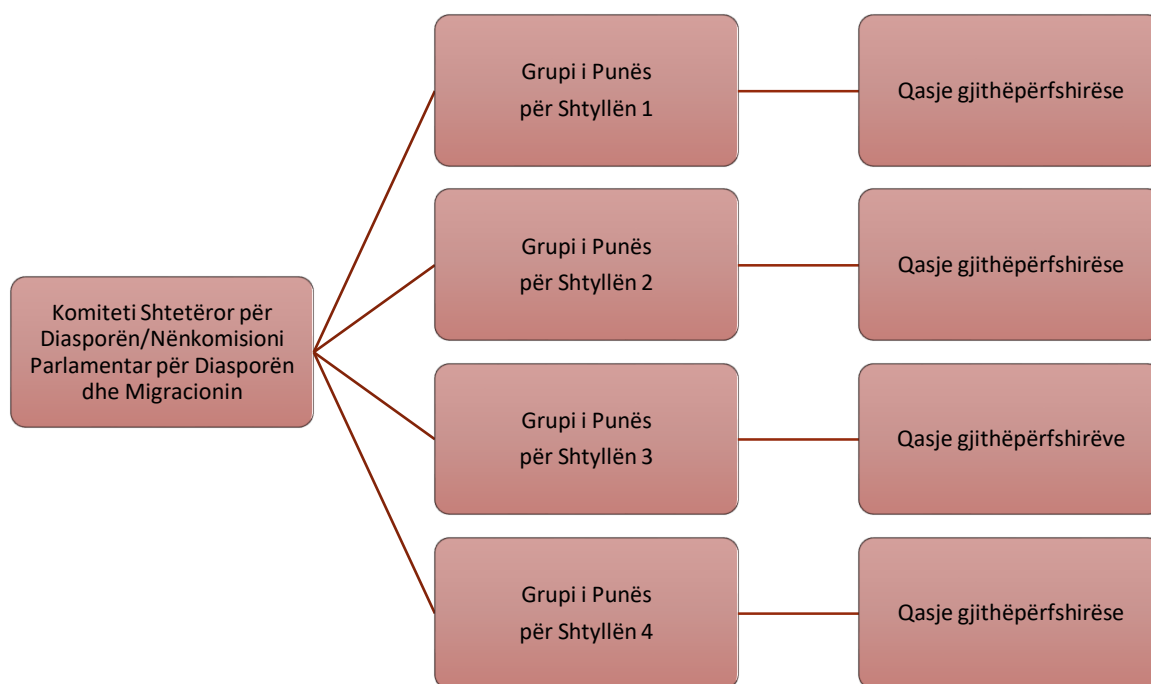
Komiteti Shtetëror për Diasporën/Nënkomisioni Parlamentar për Diasporën dhe Migracionin

Grupi i Punës për Shtyllën 1

Qasje gjithëpërfshirëse

Grupi i Punës për Shtyllën 2

Qasje gjithëpërfshirëse

Grupi i Punës për Shtyllën 3

Qasje gjithëpërfshirëve

Grupi i Punës për Shtyllën 4

Qasje gjithëpërfshirëse